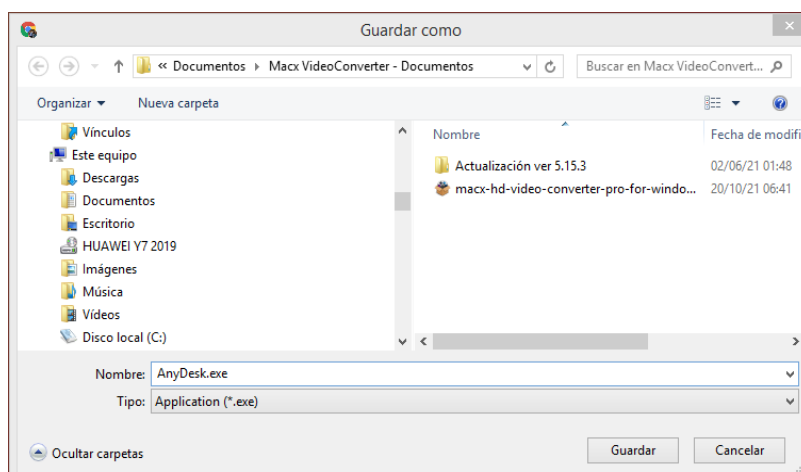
Guardar como

« Documentos › Macx VideoConverter - Documentos

Buscar en Macx VideoConvert...

Organizar ▾ Nueva carpeta

Vínculos
Este equipo
Descargas
Documentos
Escritorio
HUAWEI Y7 2019
Imágenes
Música
Vídeos
Disco local (C:)

| Nombre | Fecha de modifi |
|---|---|
| Actualización ver 5.15.3 | 02/06/21 01:48 |
| macx-hd-video-converter-pro-for-windo... | 20/10/21 06:41 |

Nombre: AnyDesk.exe

Tipo: Application (*.exe)

Ocultar carpetas

Guardar Cancelar